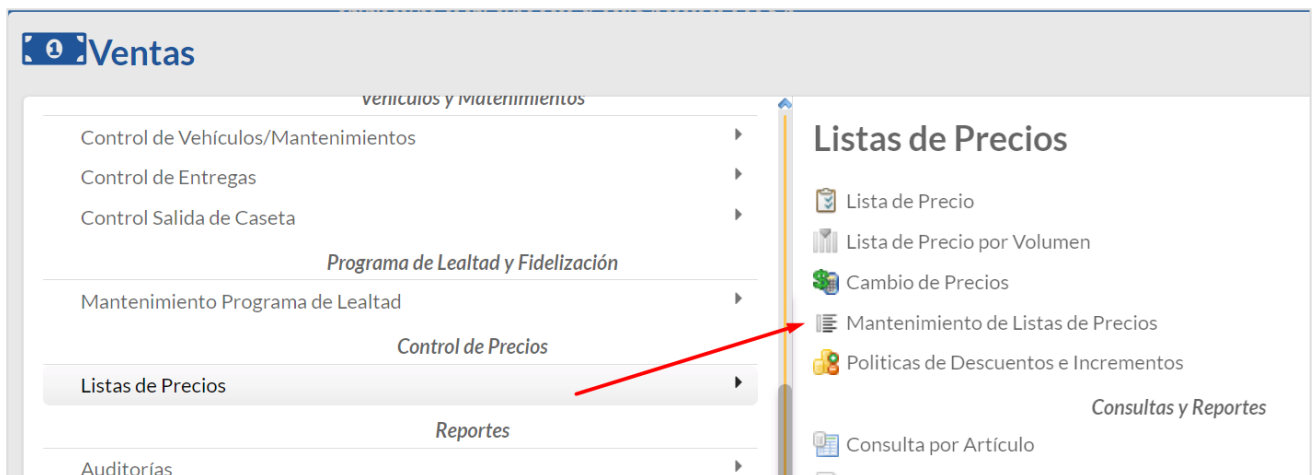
Ventas

Vehículos y Mantenimientos

Control de Vehículos/Mantenimientos

Control de Entregas

Control Salida de Caseta

Programa de Lealtad y Fidelización

Mantenimiento Programa de Lealtad

Control de Precios

Listas de Precios

Reportes

Auditorías

Listas de Precios

Lista de Precio

Lista de Precio por Volumen

Cambio de Precios

Mantenimiento de Listas de Precios

Politicas de Descuentos e Incrementos

Consultas y Reportes

Consulta por Artículo